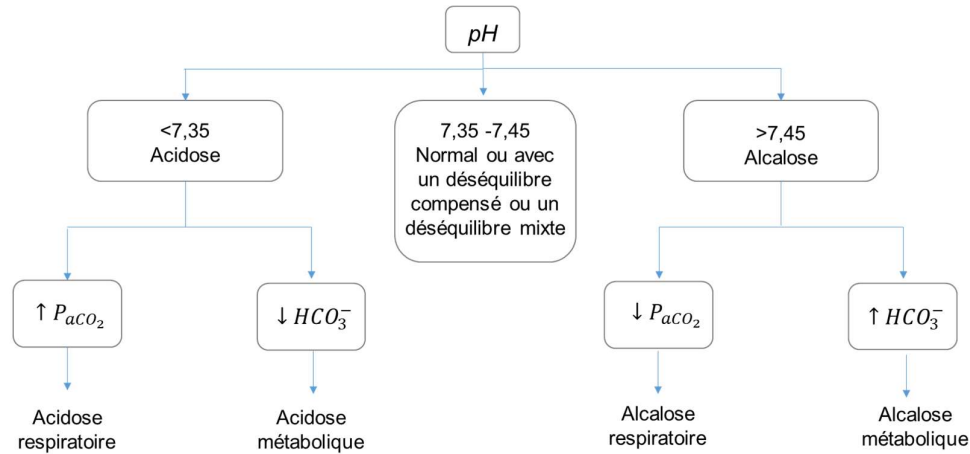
$pH$

<7,35
Acidose

7,35 -7,45
Normal ou avec un déséquilibre compensé ou un déséquilibre mixte

>7,45
Alcalose

$\uparrow P_{aCO_2}$

$\downarrow HCO_3^-$

$\downarrow P_{aCO_2}$

$\uparrow HCO_3^-$

Acidose respiratoire

Acidose métabolique

Alcalose respiratoire

Alcalose métabolique